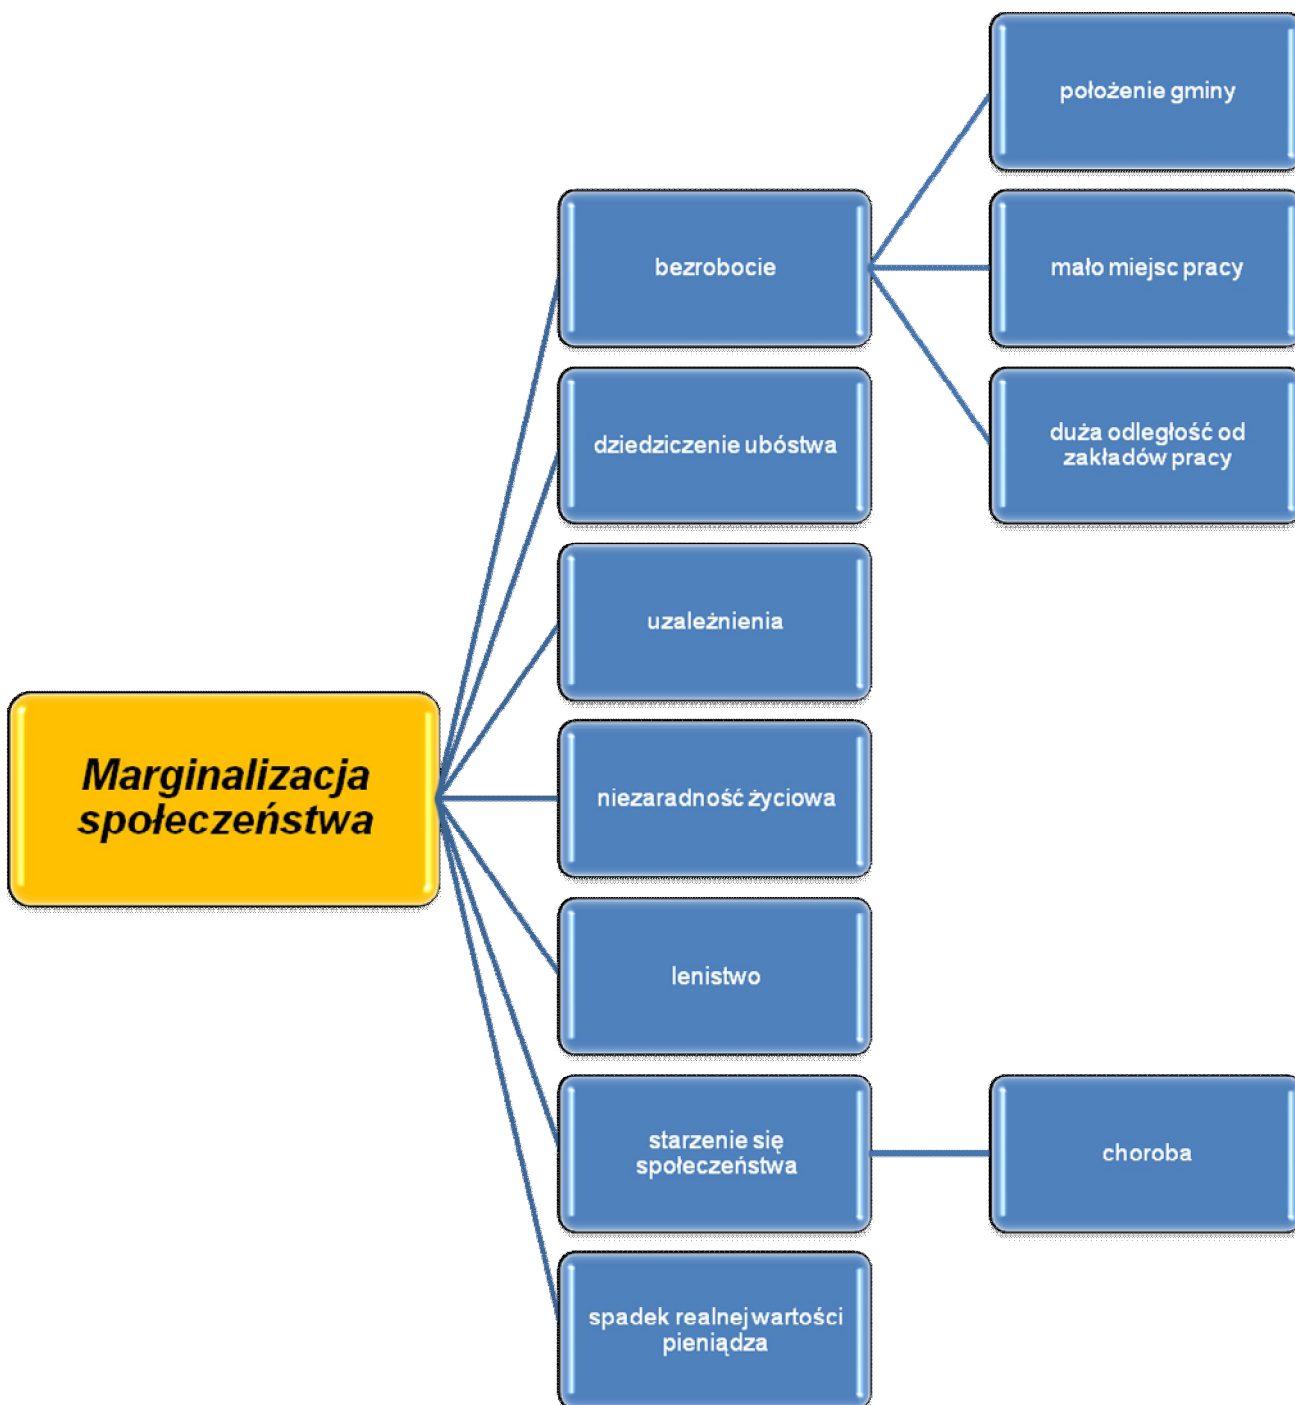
Marginalizacja społeczeństwa

bezrobocie

położenie gminy

mało miejsc pracy

duża odległość od zakładów pracy

dziedziczenie ubóstwa

uzależnienia

niezaradność życiowa

lenistwo

starzenie się społeczeństwa

choroba

spadek realnej wartości pieniądza